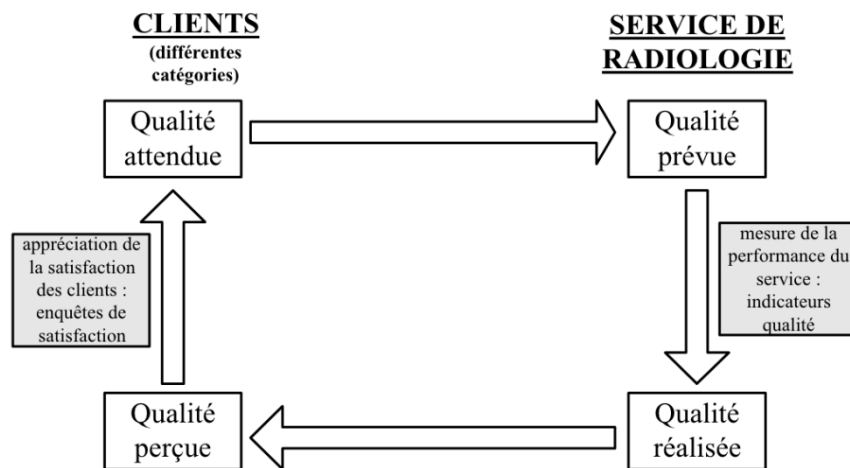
CLIENTS
(différentes catégories)

SERVICE DE RADIOLOGIE

Qualité attendue

Qualité prévue

mesure de la performance du service : indicateurs qualité

Qualité réalisée

Qualité perçue

appréciation de la satisfaction des clients : enquêtes de satisfaction